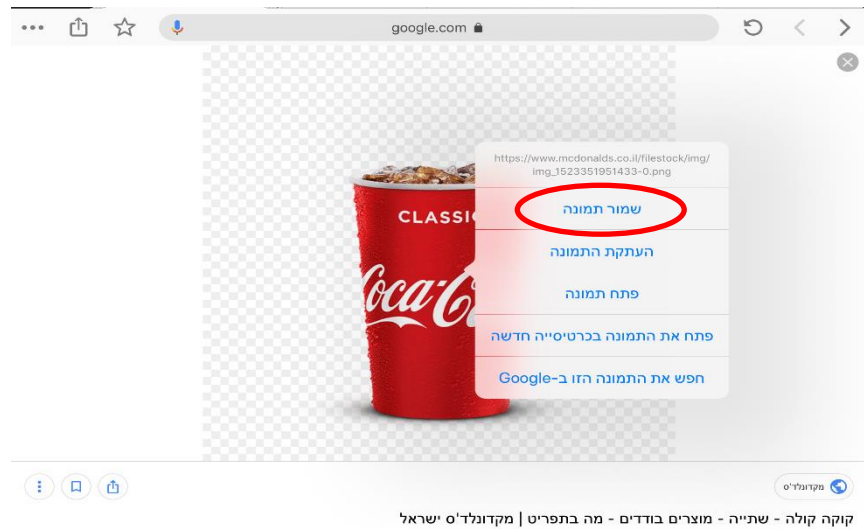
google.com

https://www.mcdonalds.co.il/filestock/img/img_1523351951433-0.png

שמור תמונה

העתקת התמונה

פתח תמונה

פתח את התמונה בכרטיסייה חדשה

חפש את התמונה הזו ב-Google

CLASSIC

Coca-Cola

מקדונלד'ס

קוקה קולה - שתייה - מוצרים בודדים - מה בתפריט | מקדונלד'ס ישראל